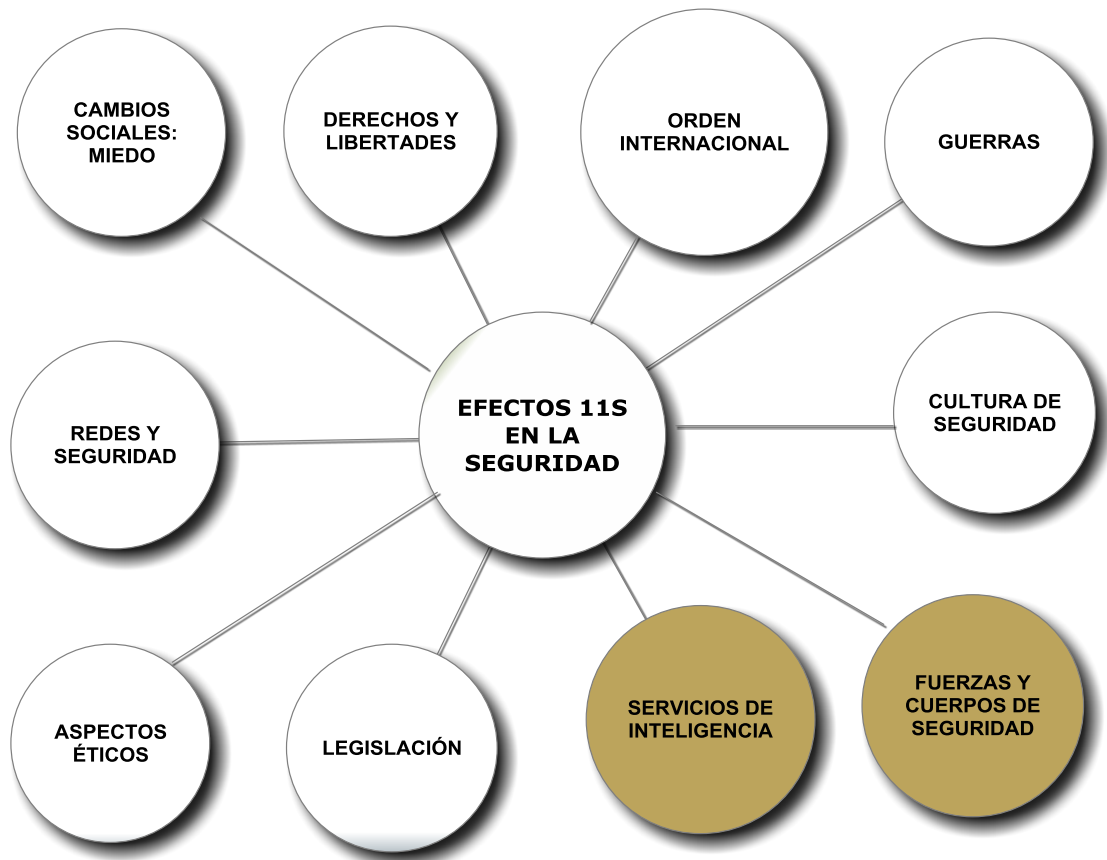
CAMBIOS SOCIALES: MIEDO

DERECHOS Y LIBERTADES

ORDEN INTERNACIONAL

GUERRAS

REDES Y SEGURIDAD

EFECTOS 11S EN LA SEGURIDAD

CULTURA DE SEGURIDAD

ASPECTOS ÉTICOS

LEGISLACIÓN

SERVICIOS DE INTELIGENCIA

FUERZAS Y CUERPOS DE SEGURIDAD